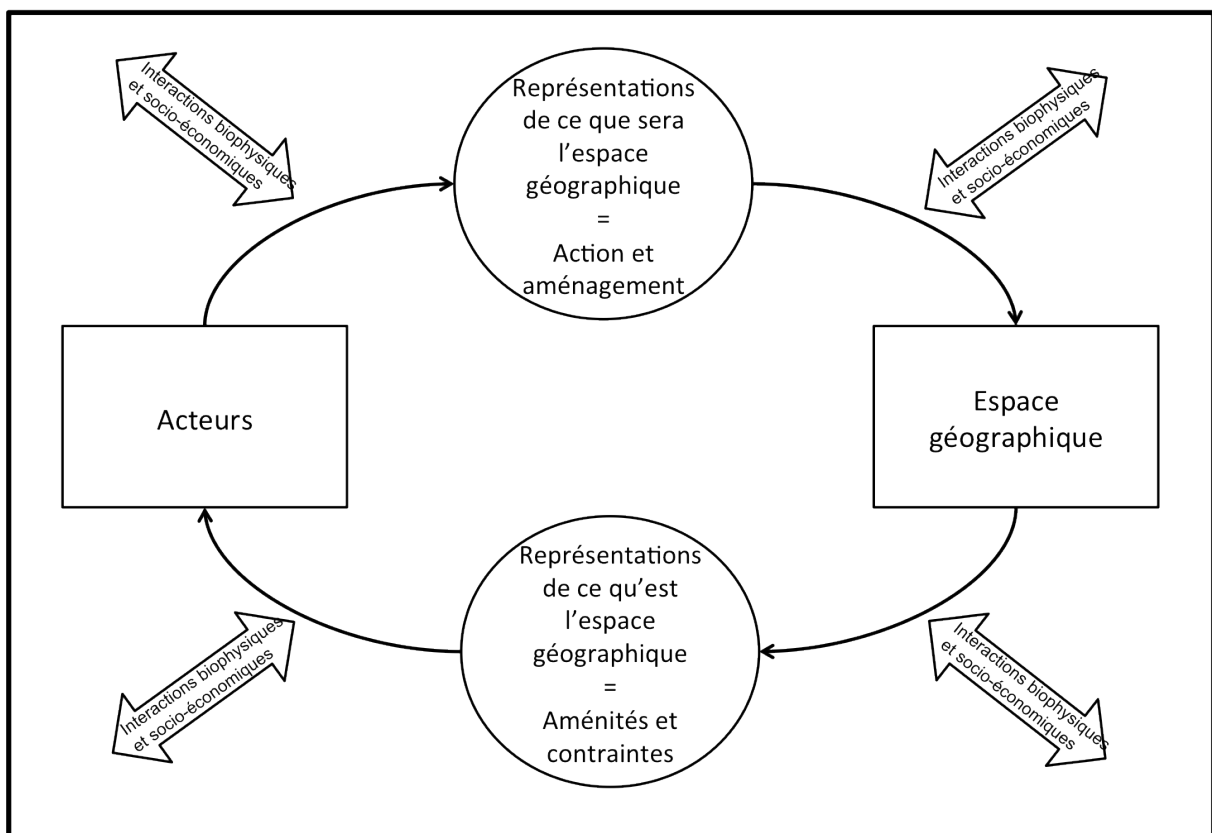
Interactions biophysiques et socio-économiques

Représentations de ce que sera l'espace géographique = Action et aménagement

Interactions biophysiques et socio-économiques

Acteurs

Espace géographique

Représentations de ce qu'est l'espace géographique = Aménités et contraintes

Interactions biophysiques et socio-économiques

Interactions biophysiques et socio-économiques